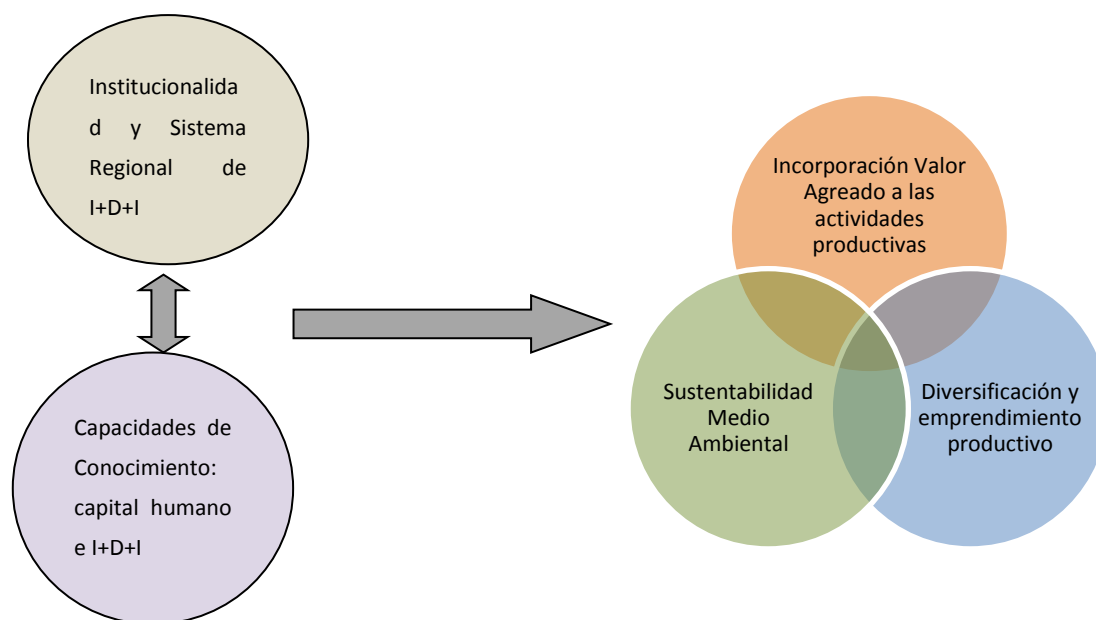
Institucionalidad y Sistema Regional de I+D+I

Capacidades de Conocimiento: capital humano e I+D+I

Incorporación Valor Agreado a las actividades productivas

Sustentabilidad Medio Ambiental

Diversificación y emprendimiento productivo